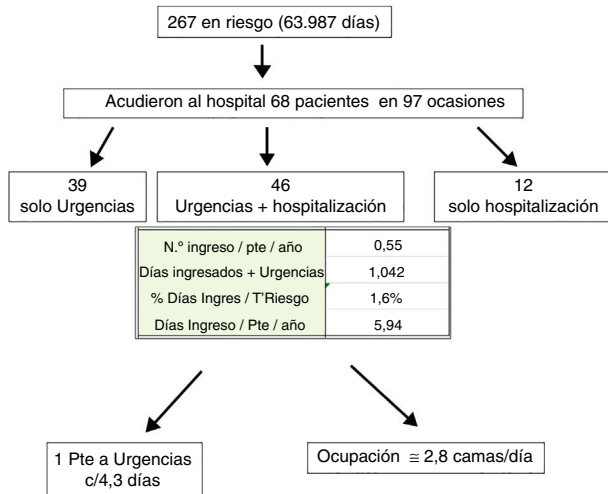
267 en riesgo (63.987 días)

Acudieron al hospital 68 pacientes en 97 ocasiones

39
solo Urgencias

46
Urgencias + hospitalización

12
solo hospitalización

| N.° ingreso / pte / año | 0,55 |
|---|---|
| Días ingresados + Urgencias | 1,042 |
| % Días Ingres / T'Riesgo | 1,6% |
| Días Ingreso / Pte / año | 5,94 |

1 Pte a Urgencias
c/4,3 días

Ocupación $\cong$ 2,8 camas/día